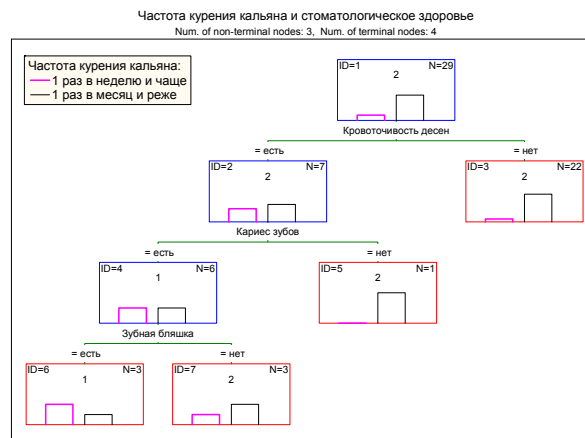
Частота курения кальяна и стоматологическое здоровье
Num. of non-terminal nodes: 3, Num. of terminal nodes: 4

Частота курения кальяна:
1 раз в неделю и чаще
1 раз в месяц и реже

ID=1 N=29
2

Кровоточивость десен
= есть
= нет

ID=2 N=7
2

ID=3 N=22
2

Кариес зубов
= есть
= нет

ID=4 N=6
1

ID=5 N=1
2

Зубная бляшка
= есть
= нет

ID=6 N=3
1

ID=7 N=3
2